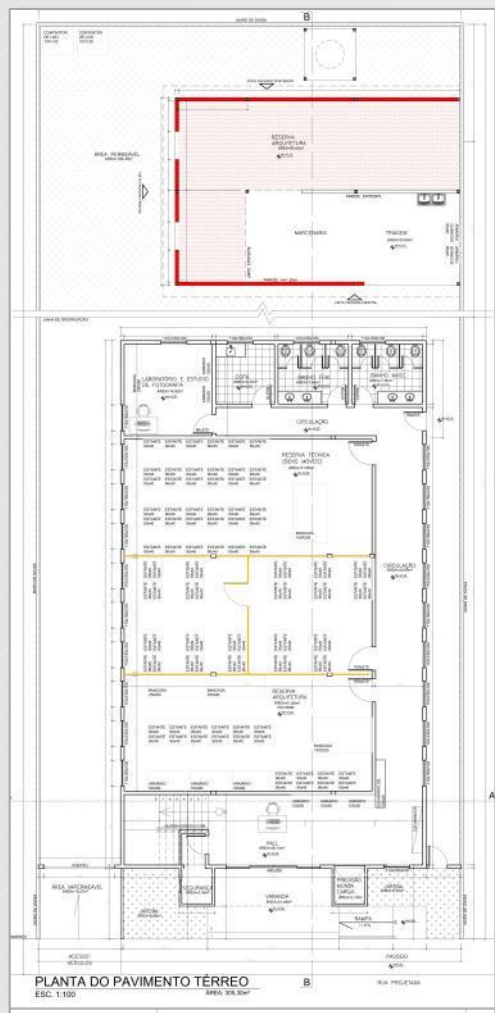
B

RESERVA ARQUITETURA

ÁREA PERMEÁVEL

MARCENARIA

TRIAGEM

LABORATÓRIO E ESTÚDIO DE FOTOGRAFIA

COPA

SANITÁRIO FEM.

SANITÁRIO MASC.

CIRCULAÇÃO

RESERVA TÉCNICA (DESLIZANTE MÓVEIS)

CIRCULAÇÃO

RESERVA ARQUITETURA

HALL

VARANDA

JARDIM

ÁREA PERMEÁVEL

RAMPA

PASSEIO

A

PLANTA DO PAVIMENTO TÉRREO
ESC: 1:100

B

RUA PROJETADA